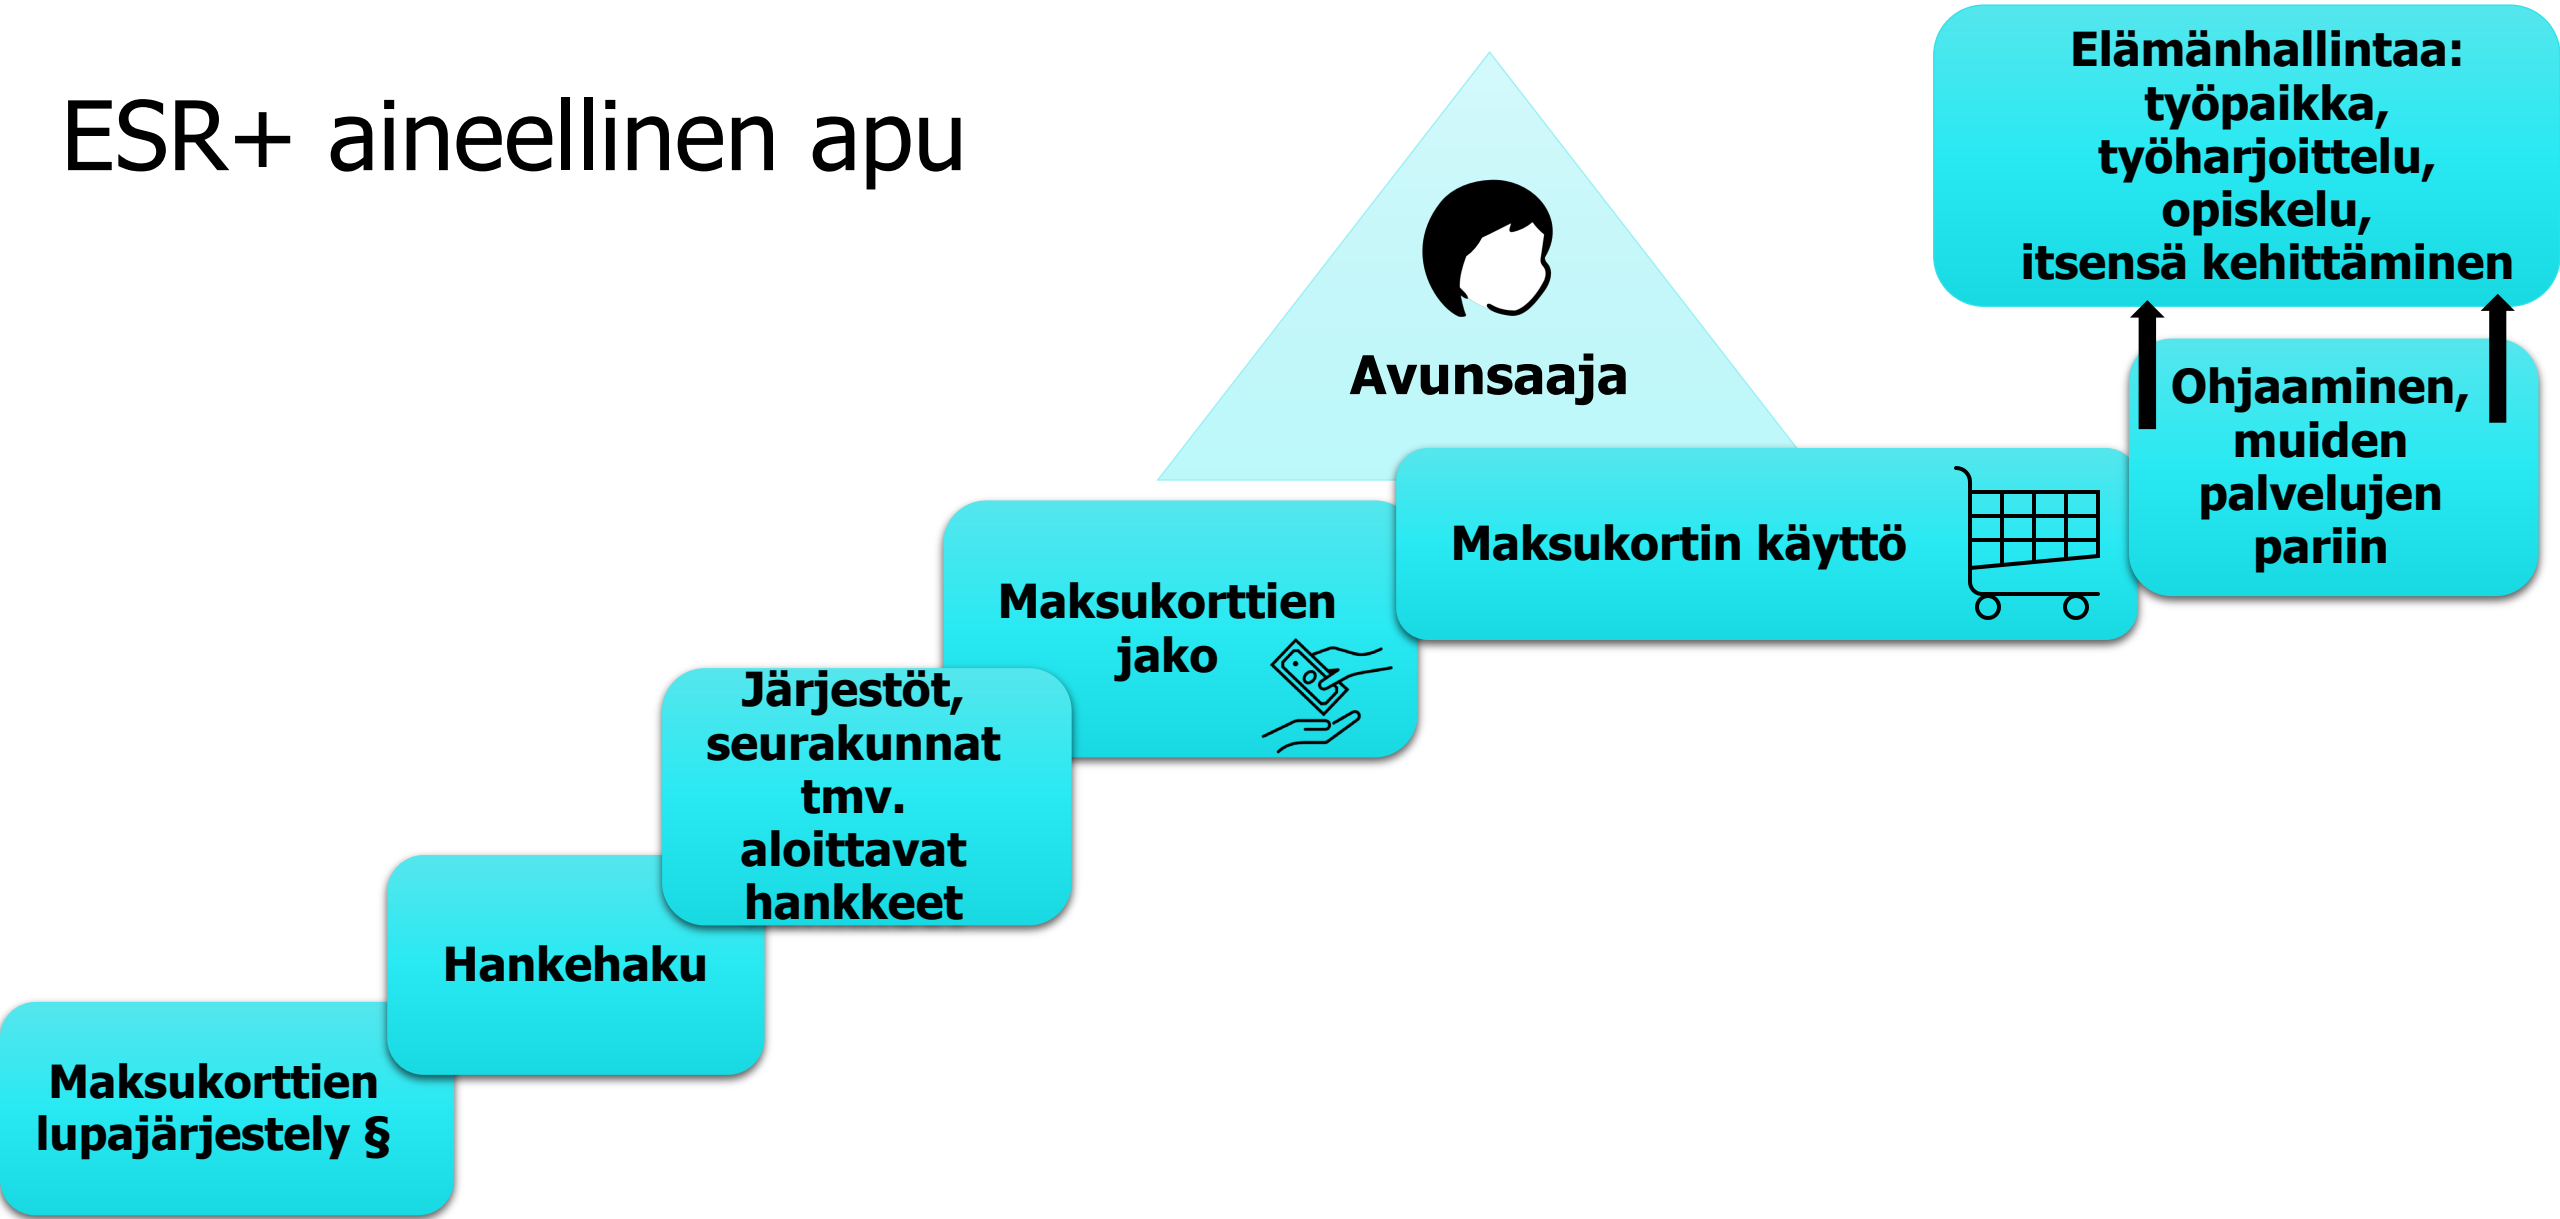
ESR+ aineellinen apu

Avunsaaja

Elämänhallintaa: työpaikka, työharjoittelu, opiskelu, itsensä kehittäminen

Maksukorttien lupajärjestely §

Hankehaku

Järjestöt, seurakunnat tmv. aloittavat hankkeet

Maksukorttien jako

Maksukortin käyttö

Ohjaaminen, muiden palvelujen pariin